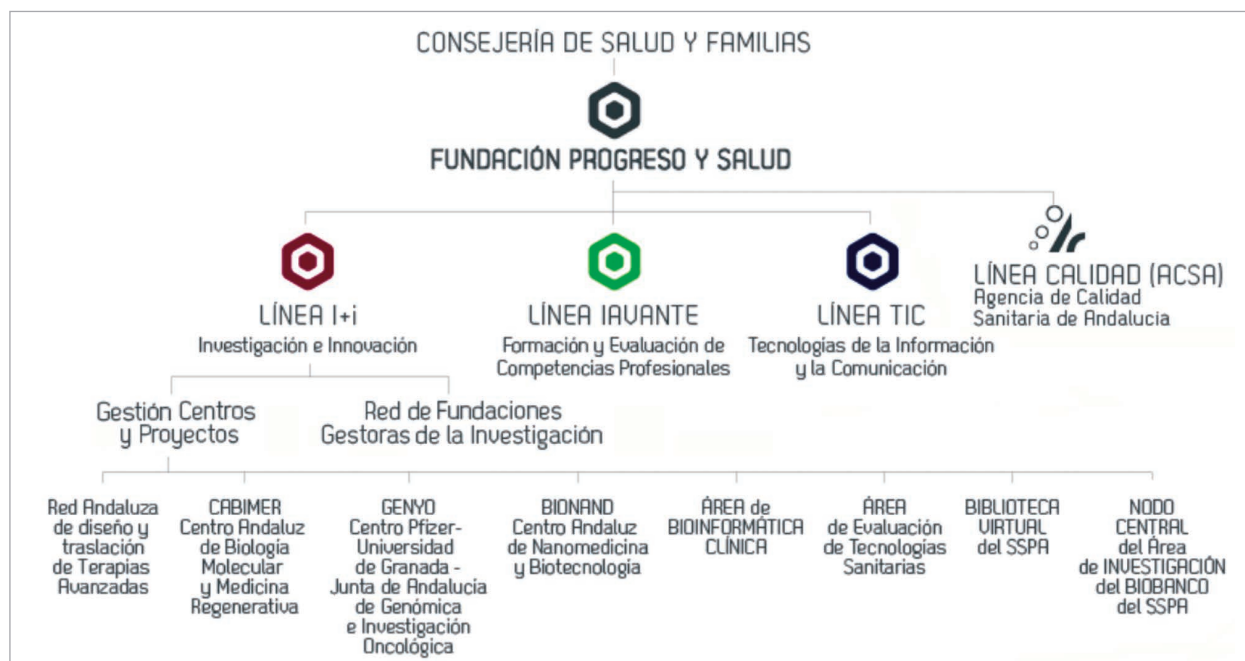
CONSEJERÍA DE SALUD Y FAMILIAS

FUNDACIÓN PROGRESO Y SALUD

LÍNEA I+i
Investigación e Innovación

LÍNEA IAVANTE
Formación y Evaluación de Competencias Profesionales

LÍNEA TIC
Tecnologías de la Información y la Comunicación

LÍNEA CALIDAD (ACSA)
Agencia de Calidad Sanitaria de Andalucía

Gestión Centros y Proyectos

Red de Fundaciones Gestoras de la Investigación

Red Andaluza de diseño y traslación de Terapias Avanzadas

CABIMER Centro Andaluz de Biología Molecular y Medicina Regenerativa

GENYO Centro Pfizer-Universidad de Granada - Junta de Andalucía de Genómica e Investigación Oncológica

BIONAND Centro Andaluz de Nanomedicina y Biotecnología

ÁREA de BIOINFORMÁTICA CLÍNICA

ÁREA de Evaluación de Tecnologías Sanitarias

BIBLIOTECA VIRTUAL del SSPA

NODO CENTRAL del Área de INVESTIGACIÓN del BIOBANCO del SSPA